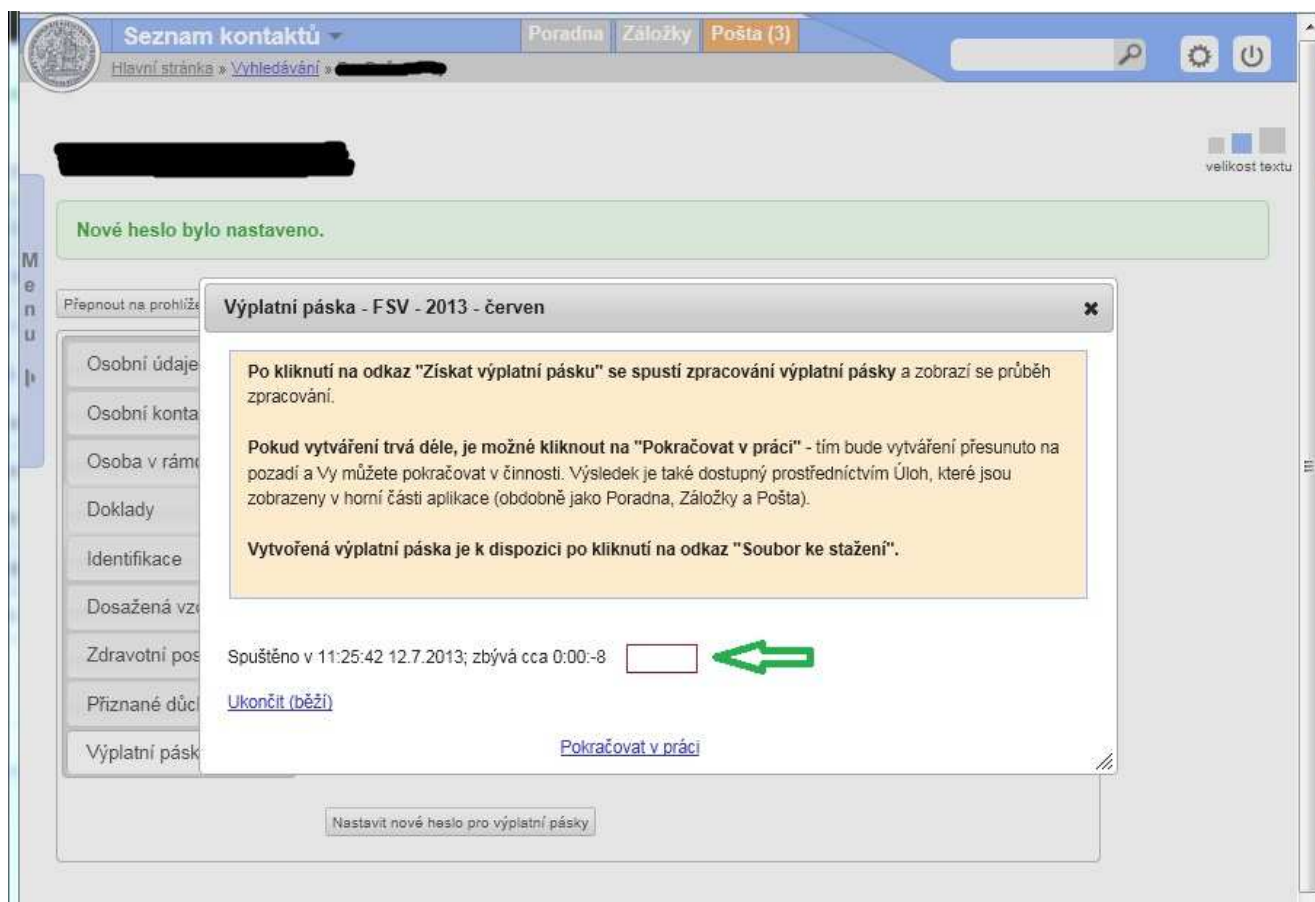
Seznam kontaktů

Hlavní stránka » Vyhledávání » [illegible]

Poradna Záložky Pošta (3)

velikost textu

Nové heslo bylo nastaveno.

M
e
n
u

Přepnout na prohlíže

Osobní údaje
Osobní konta
Osoba v rám
Doklady
Identifikace
Dosažená vz
Zdravotní pos
Přiznané důc
Výplatní pásk

Výplatní páska - FSV - 2013 - červen

Po kliknutí na odkaz "Získat výplatní pásku" se spustí zpracování výplatní pásky a zobrazí se průběh zpracování.

Pokud vytváření trvá déle, je možné kliknout na "Pokračovat v práci" - tím bude vytváření přesunuto na pozadí a Vy můžete pokračovat v činnosti. Výsledek je také dostupný prostřednictvím Úloh, které jsou zobrazeny v horní části aplikace (obdobně jako Poradna, Záložky a Pošta).

Vytvořená výplatní páska je k dispozici po kliknutí na odkaz "Soubor ke stažení".

Spuštěno v 11:25:42 12.7.2013; zbývá cca 0:00:-8

Ukončit (běží)

Pokračovat v práci

Nastavit nové heslo pro výplatní pásky